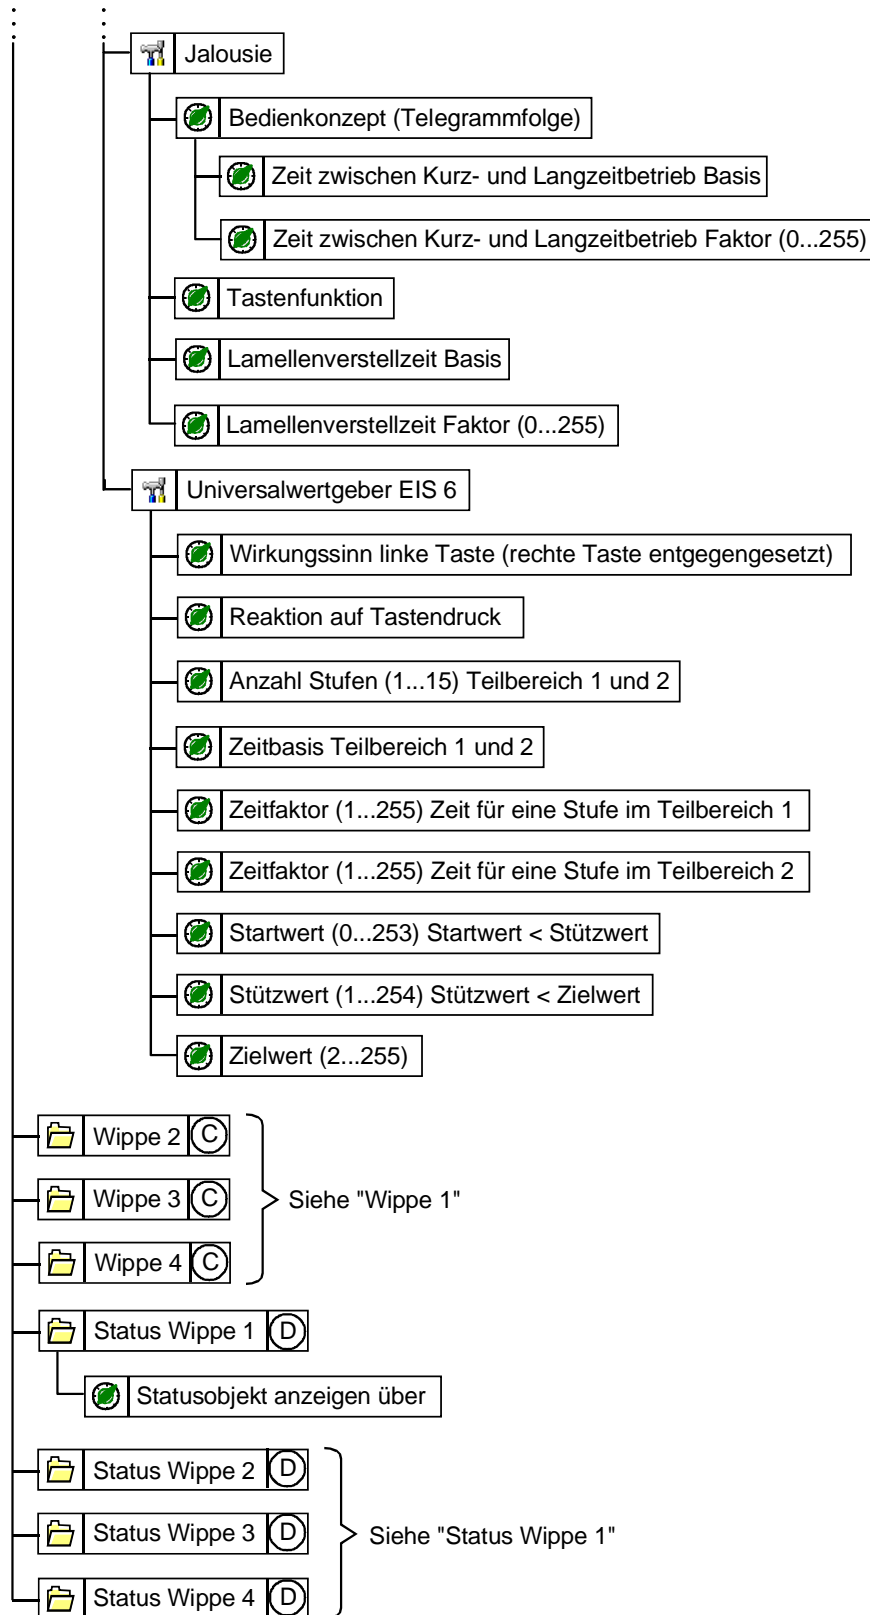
Jalousie

Bedienkonzept (Telegrammfolge)

Zeit zwischen Kurz- und Langzeitbetrieb Basis

Zeit zwischen Kurz- und Langzeitbetrieb Faktor (0...255)

Tastenfunktion

Lamellenverstellzeit Basis

Lamellenverstellzeit Faktor (0...255)

Universalwertgeber EIS 6

Wirkungssinn linke Taste (rechte Taste entgegengesetzt)

Reaktion auf Tastendruck

Anzahl Stufen (1...15) Teilbereich 1 und 2

Zeitbasis Teilbereich 1 und 2

Zeitfaktor (1...255) Zeit für eine Stufe im Teilbereich 1

Zeitfaktor (1...255) Zeit für eine Stufe im Teilbereich 2

Startwert (0...253) Startwert < Stützwert

Stützwert (1...254) Stützwert < Zielwert

Zielwert (2...255)

Wippe 2 C

Wippe 3 C

Wippe 4 C

Siehe "Wippe 1"

Status Wippe 1 D

Statusobjekt anzeigen über

Status Wippe 2 D

Status Wippe 3 D

Status Wippe 4 D

Siehe "Status Wippe 1"